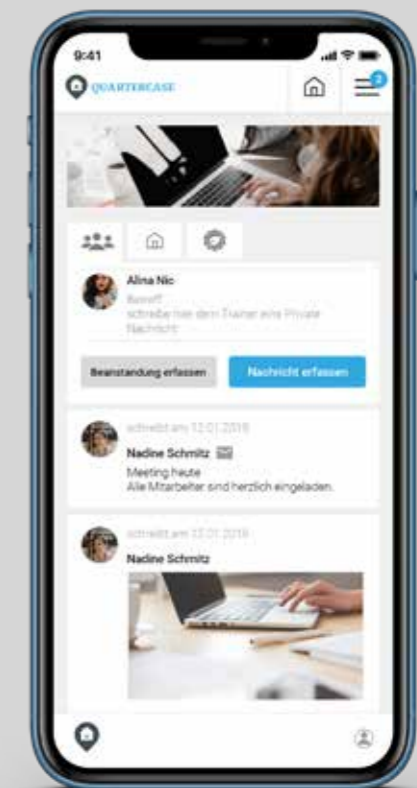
9:41

QUARTERCASE

2

Alina Nic
Betreff
schreibe hier dem Trainer eine Private Nachricht

Beanstandung erfassen

Nachricht erfassen

schreibt am 12.01.2018
Nadine Schmitz
Meeting heute
Alle Mitarbeiter sind herzlich eingeladen.

schreibt am 12.01.2018
Nadine Schmitz